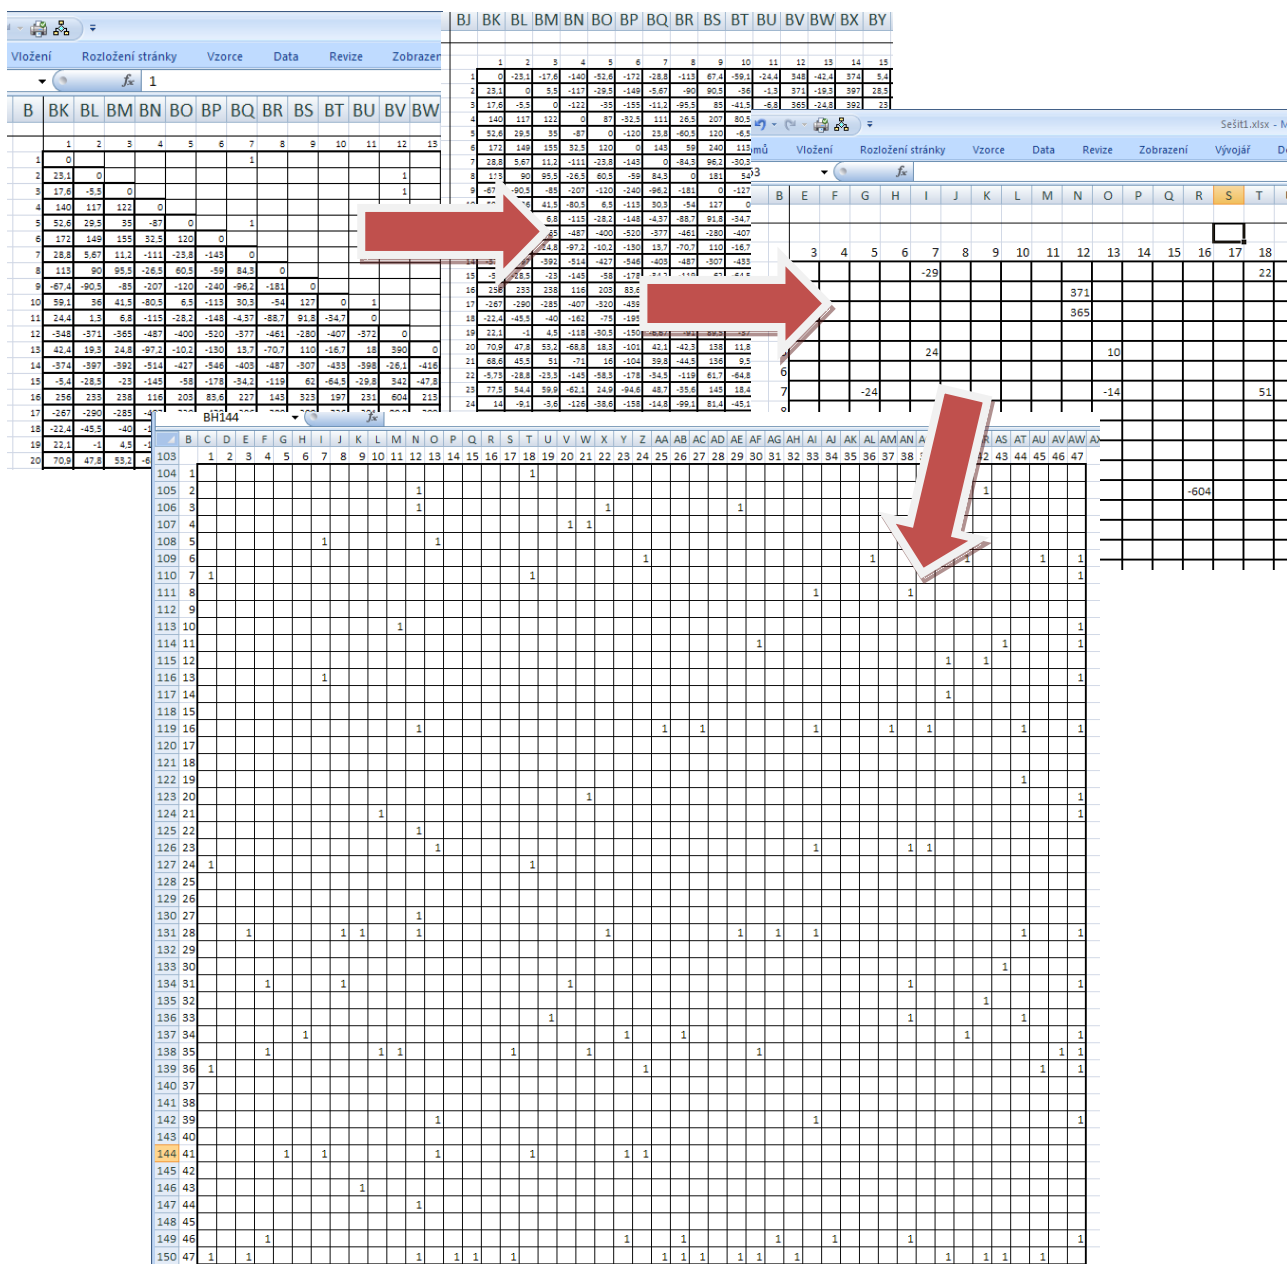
Vložení Rozložení stránky Vzorce Data Revize Zobrazení

$f_x$ 1

B BK BL BM BN BO BP BQ BR BS BT BU BV BW

BJ BK BL BM BN BO BP BQ BR BS BT BU BV BW BX BY

Sešit1.xlsx

Vložení Rozložení stránky Vzorce Data Revize Zobrazení Vývojář

B E F G H I J K L M N O P Q R S T

3 4 5 6 7 8 9 10 11 12 13 14 15 16 17 18

-29 22

371

365

24 10

-24 -14 51

-604

BH144

B C D E F G H I J K L M N O P Q R S T U V W X Y Z AA AB AC AD AE AF AG AH AI AJ AK AL AM AN AS AT AU AV AW

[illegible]